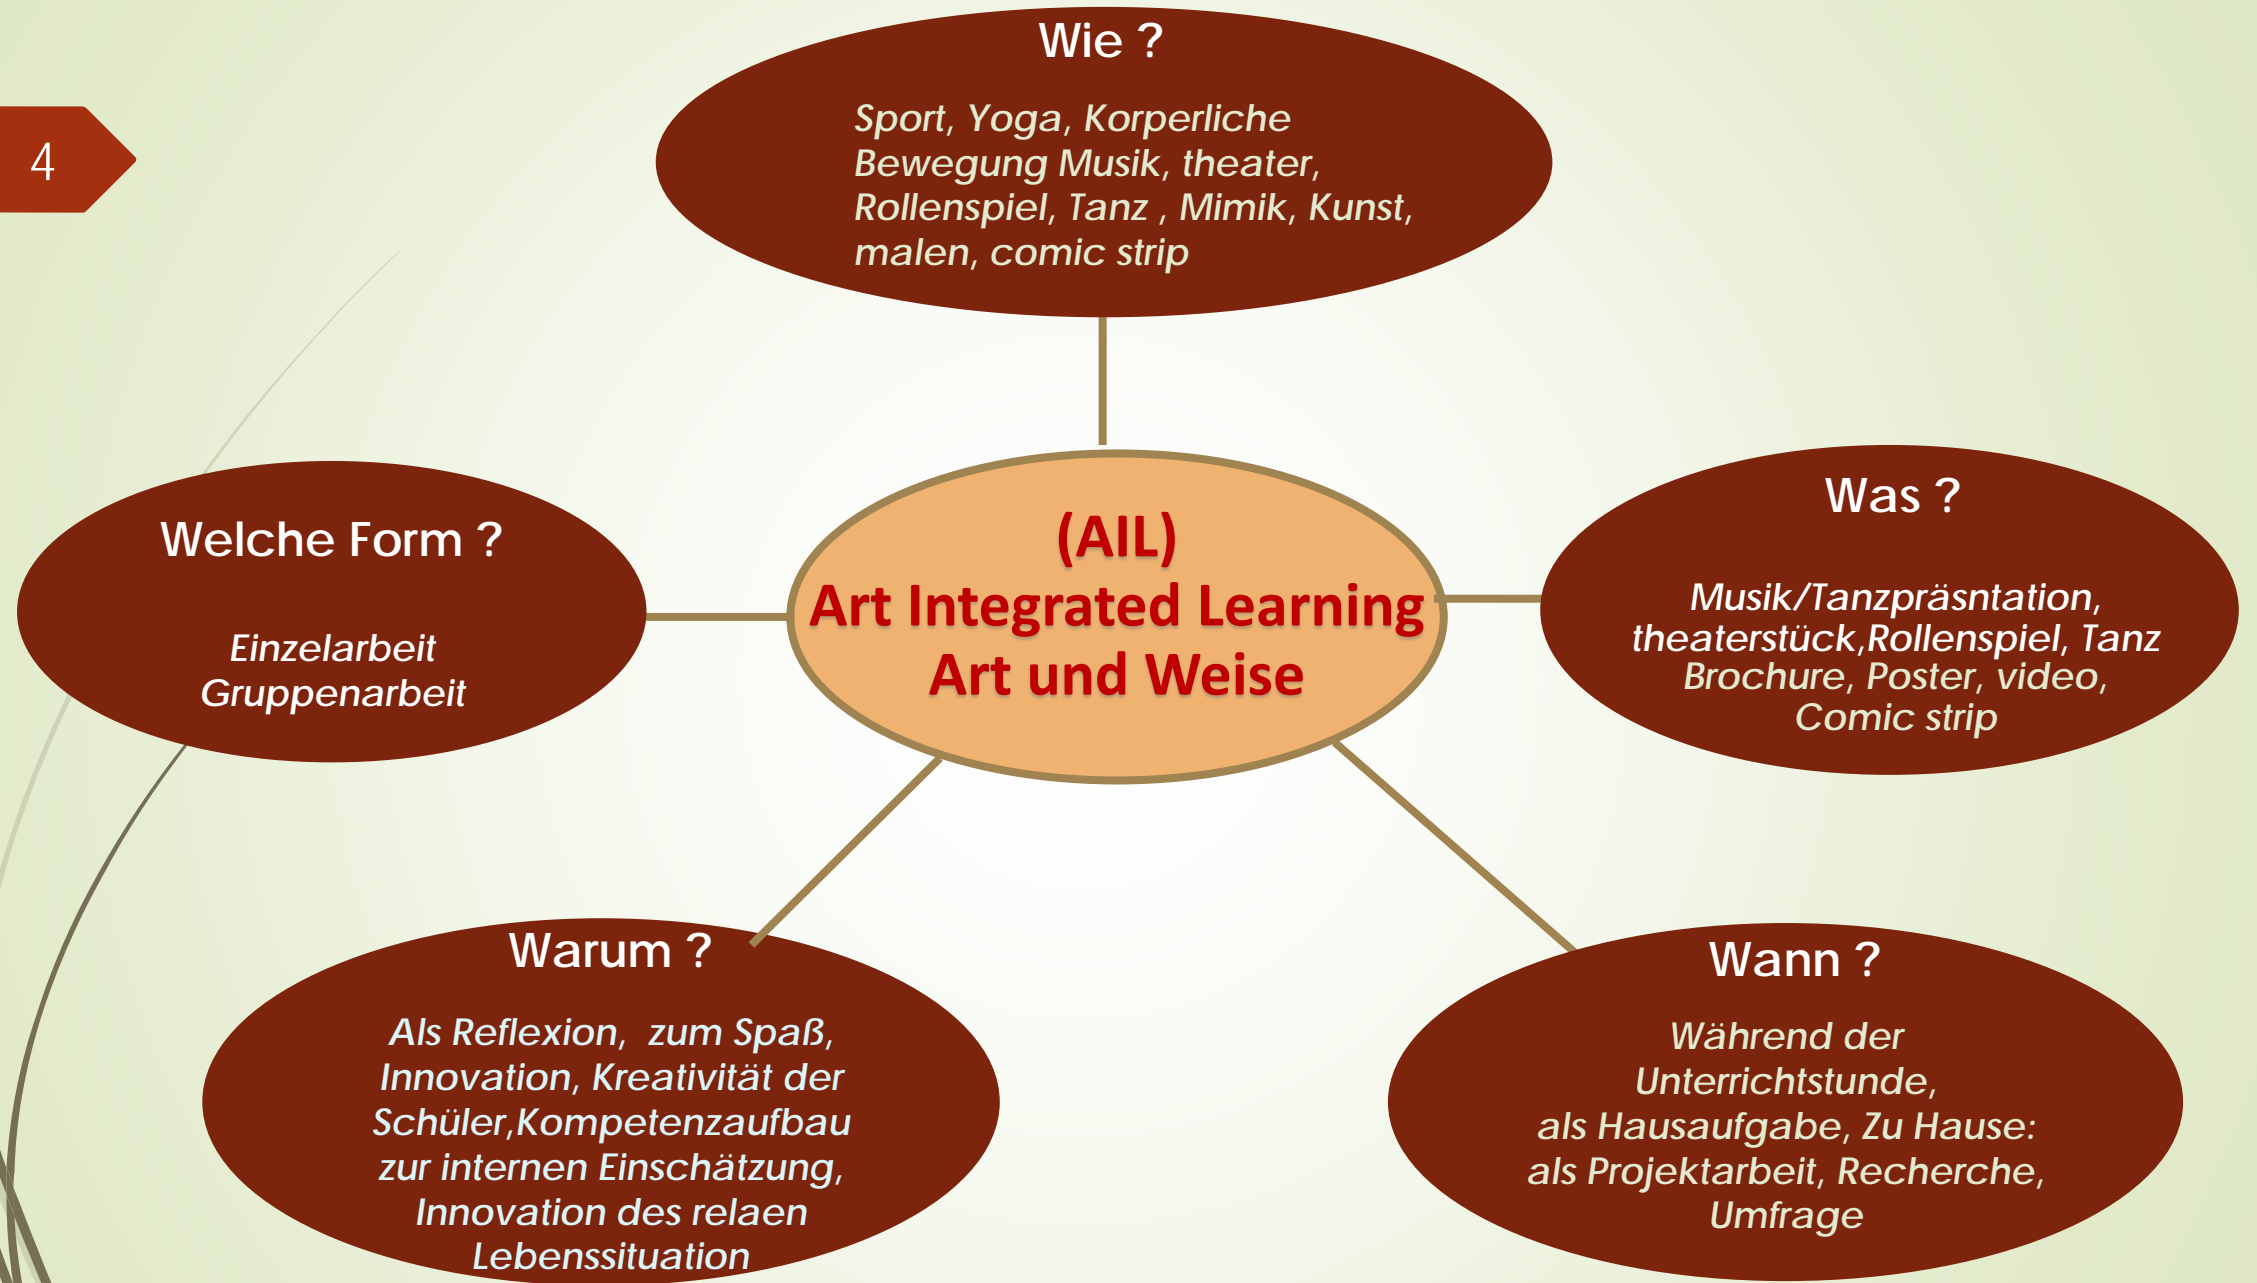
4

Wie ?

Sport, Yoga, Korperliche Bewegung Musik, theater, Rollenspiel, Tanz , Mimik, Kunst, malen, comic strip

Welche Form ?

Einzelarbeit
Gruppenarbeit

(AIL)
Art Integrated Learning
Art und Weise

Was ?

Musik/Tanzpräsntation, theaterstück,Rollenspiel, Tanz Brochure, Poster, video, Comic strip

Warum ?

Als Reflexion, zum Spaß, Innovation, Kreativität der Schüler,Kompetenzaufbau zur internen Einschätzung, Innovation des relaen Lebenssituation

Wann ?

Während der Unterrichtstunde,
als Hausaufgabe, Zu Hause: als Projektarbeit, Recherche, Umfrage